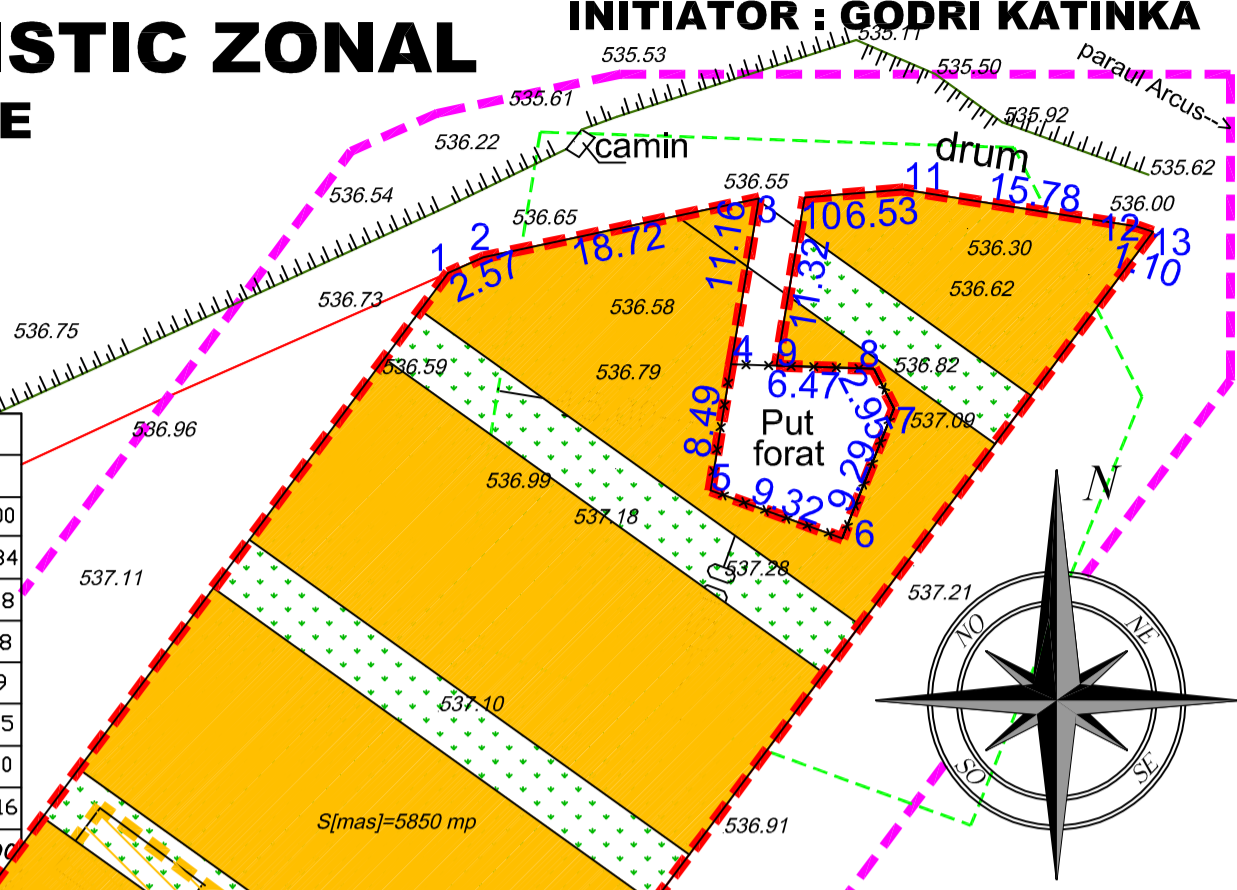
ISTIC ZONAL
E
INITIATOR : GODRI KATINKA

535.53
535.11
535.50
paraul Arcus
535.61
535.92
536.22
camin
drum
535.62
536.54
536.55
11
15.78
536.00
536.65
6
3
106.53
12
13
1
2
18.72
11.16
11.32
536.30
1.10
2.57
536.62
536.73
536.58
536.75
536.59
4
9
8
536.82
536.79
6.47
7.08
8.49
Put forat
7
537.09
536.96
29.65
536.99
5
9.32
9
537.18
6
N
537.28
537.11
537.21
NO
NE
537.10
SO
SE
S[mas]=5850 mp
536.91
00
34
8
8
9
5
0
16
0